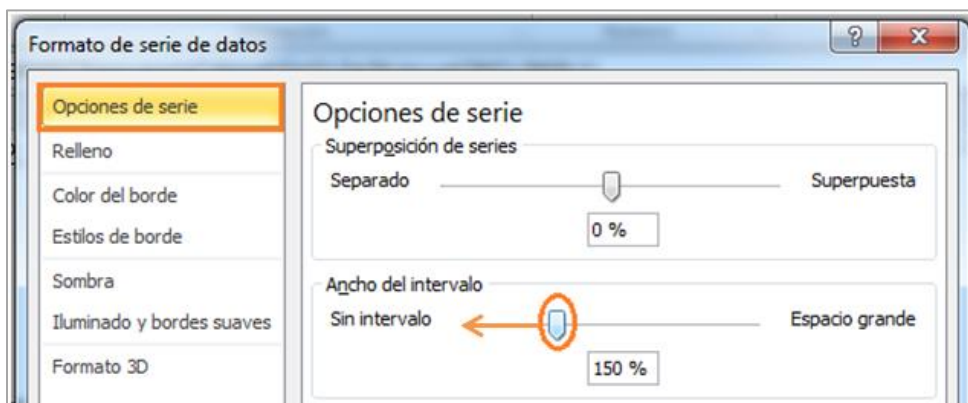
Formato de serie de datos

?

X

Opciones de serie

Relleno

Color del borde

Estilos de borde

Sombra

Iluminado y bordes suaves

Formato 3D

Opciones de serie

Superposición de series

Separado

Superpuesta

0 %

Ancho del intervalo

Sin intervalo

Espacio grande

150 %